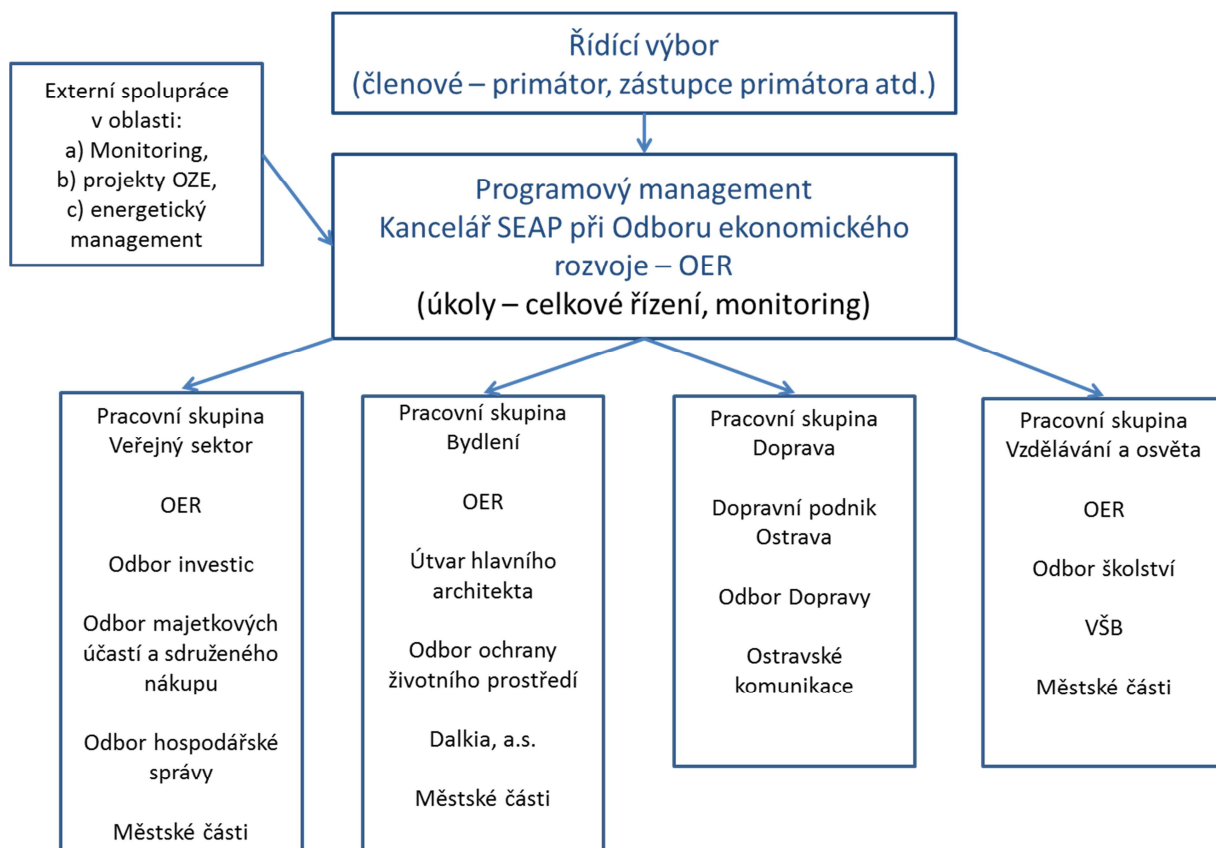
Řídící výbor
(členové – primátor, zástupce primátora atd.)

Externí spolupráce v oblasti:
a) Monitoring,
b) projekty OZE,
c) energetický management

Programový management
Kancelář SEAP při Odboru ekonomického rozvoje – OER
(úkoly – celkové řízení, monitoring)

Pracovní skupina
Veřejný sektor

OER

Odbor investic

Odbor majetkových účastí a sdruženého nákupu

Odbor hospodářské správy

Městské části

Pracovní skupina
Bydlení

OER

Útvar hlavního architekta

Odbor ochrany životního prostředí

Dalkia, a.s.

Městské části

Pracovní skupina
Doprava

Dopravní podnik Ostrava

Odbor Dopravy

Ostravské komunikace

Pracovní skupina
Vzdělávání a osvěta

OER

Odbor školství

VŠB

Městské části